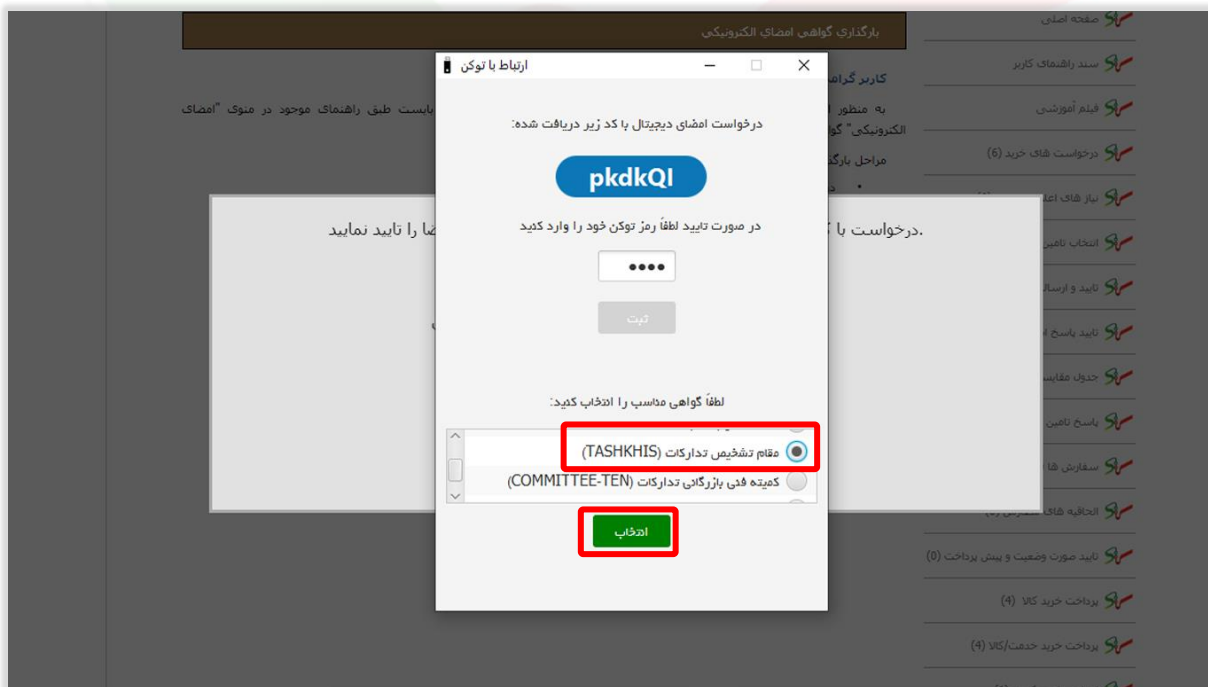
بارگذاری گواهی امضای الکترونیکی

کاربر گرامی

به منظور ا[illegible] بایست طبق راهنمای موجود در منوی "امضای الکترونیکی" گو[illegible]

مراحل بارگذ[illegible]

درخواست با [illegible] ضا را تایید نمایید.

ارتباط با توکن

درخواست امضای دیجیتال با کد زیر دریافت شده:

pkdkQI

در صورت تایید لطفاً رمز توکن خود را وارد کنید

••••

ثبت

لطفاً گواهی مناسب را انتخاب کنید:

مقام تشخیص تدارکات (TASHKHIS)

کمیته فنی بازرگانی تدارکات (COMMITTEE-TEN

انتخاب

صفحه اصلی

سند راهنمای کاربر

فیلم آموزشی

درخواست های خرید (6)

نیاز های اعل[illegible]

انتخاب تامین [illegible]

تایید و ارسال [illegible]

تایید پاسخ ا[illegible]

جدول مقایس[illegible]

پاسخ تامین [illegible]

سفارش ها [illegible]

الحاقیه های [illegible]

تایید صورت وضعیت و پیش پرداخت (0)

پرداخت خرید کالا (4)

پرداخت خرید خدمت/کالا (4)